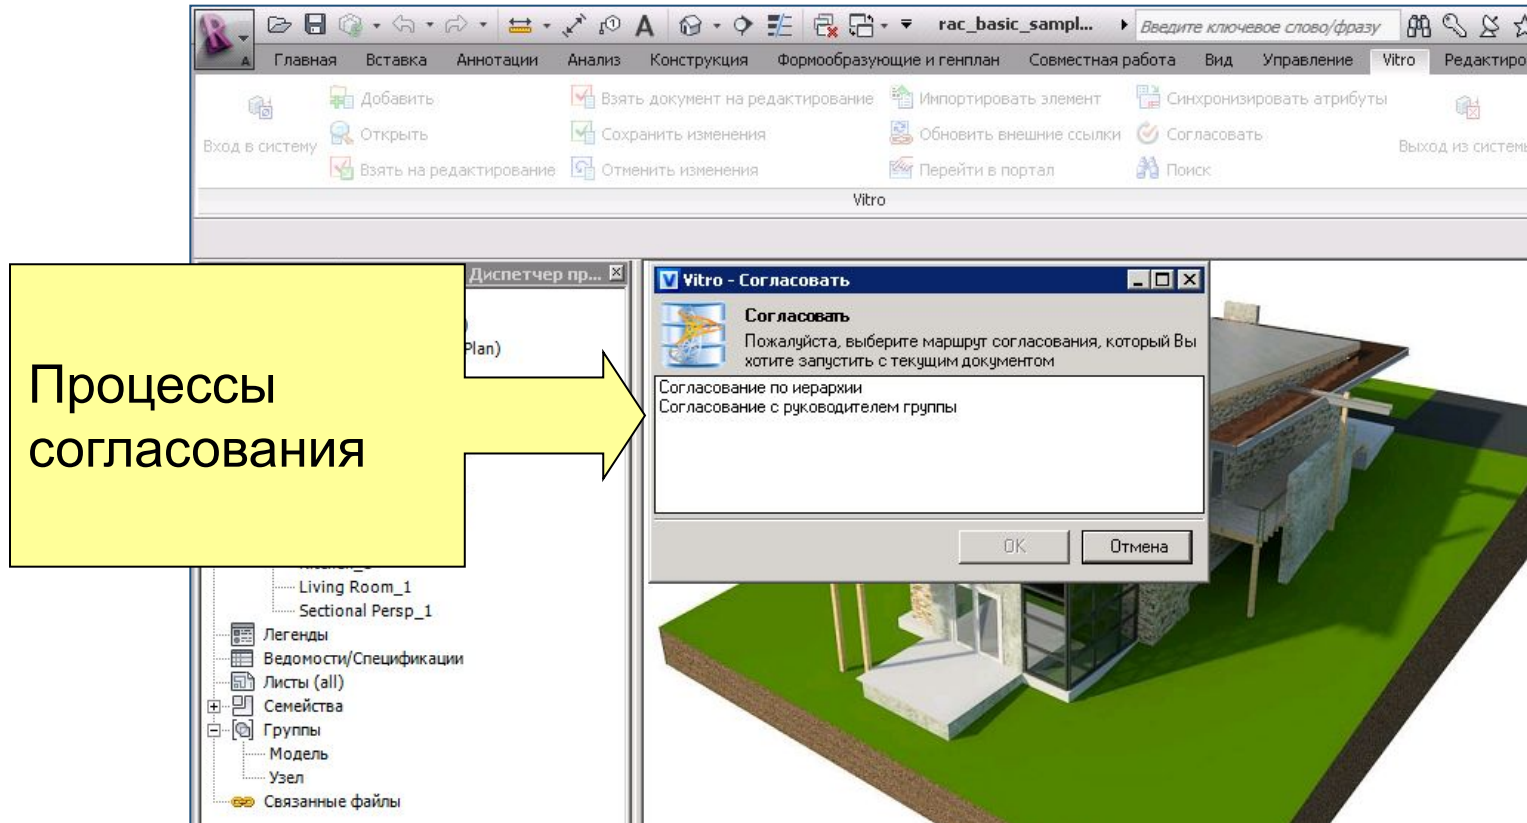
rac_basic_sampl... Введите ключевое слово/фразу

Главная Вставка Аннотации Анализ Конструкция Формообразующие и генплан Совместная работа Вид Управление Vitro Редактиро

Вход в систему
Добавить
Открыть
Взять на редактирование
Взять документ на редактирование
Сохранить изменения
Отменить изменения
Импортировать элемент
Обновить внешние ссылки
Перейти в портал
Синхронизировать атрибуты
Согласовать
Поиск
Выход из системы

Vitro

Процессы согласования

Диспетчер пр...

Plan)

Living Room_1
Sectional Persp_1
Легенды
Ведомости/Спецификации
Листы (all)
Семейства
Группы
Модель
Узел
Связанные файлы

Vitro - Согласовать

Согласовать
Пожалуйста, выберите маршрут согласования, который Вы хотите запустить с текущим документом

Согласование по иерархии
Согласование с руководителем группы

OK
Отмена